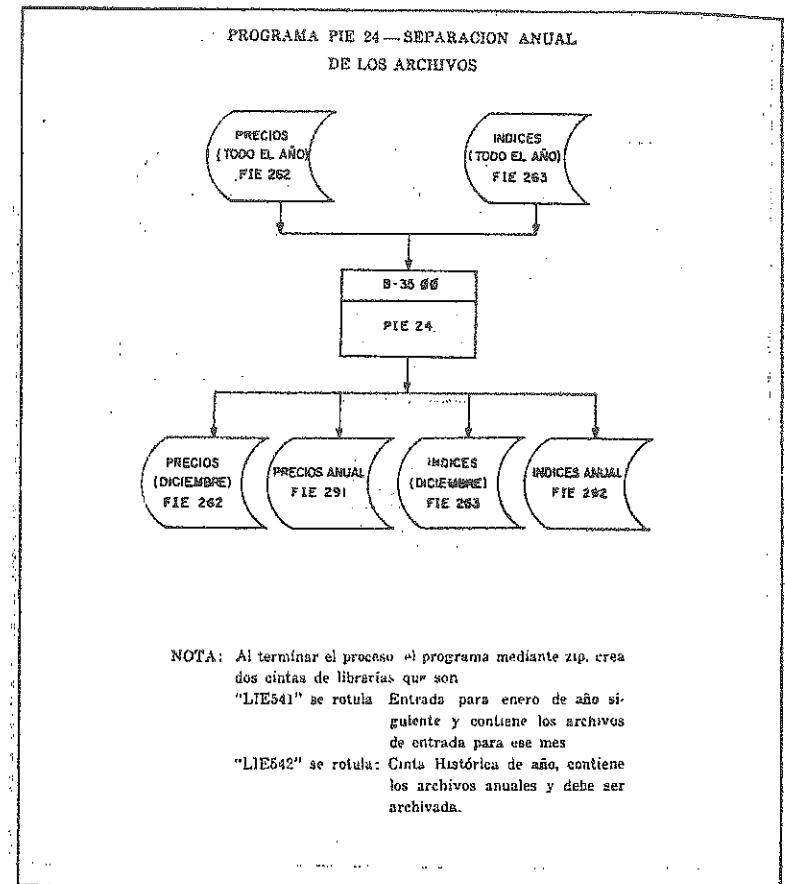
PROGRAMA PIE 24 — SEPARACION ANUAL
DE LOS ARCHIVOS

PRECIOS
(TODO EL AÑO)
FIE 262

INDICES
(TODO EL AÑO)
FIE 263

B-35 ØØ

PIE 24

PRECIOS
(DICIEMBRE)
FIE 262

PRECIOS ANUAL
FIE 291

INDICES
(DICIEMBRE)
FIE 263

INDICES ANUAL
FIE 292

NOTA: Al terminar el proceso el programa mediante zip. crea dos cintas de librerías que son
"LIE541" se rotula Entrada para enero de año siguiente y contiene los archivos de entrada para ese mes
"LIE542" se rotula: Cinta Histórica de año, contiene los archivos anuales y debe ser archivada.